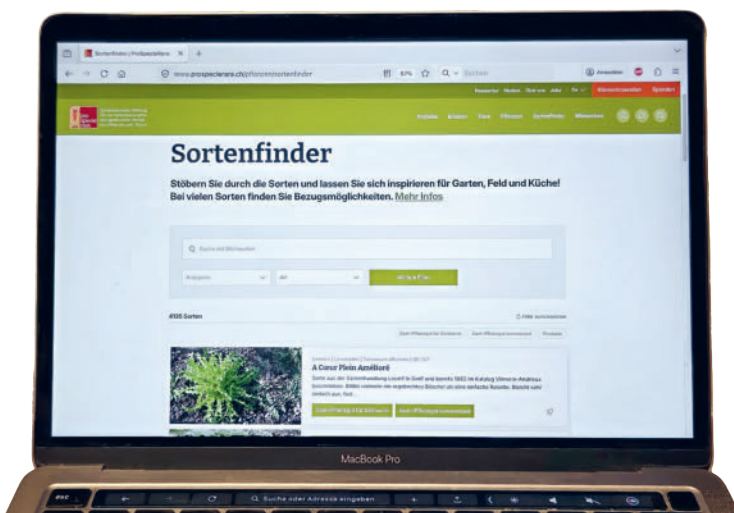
Sortenfinder | ProSpecieRara

www.prospecierara.ch/pflanzen/sortenfinder

Sortenfinder

Stöbern Sie durch die Sorten und lassen Sie sich inspirieren für Garten, Feld und Küche! Bei vielen Sorten finden Sie Bezugsmöglichkeiten. Mehr Infos

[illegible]

A Cœur Plein Amélioré

MacBook Pro

Suche oder Adresse eingeben